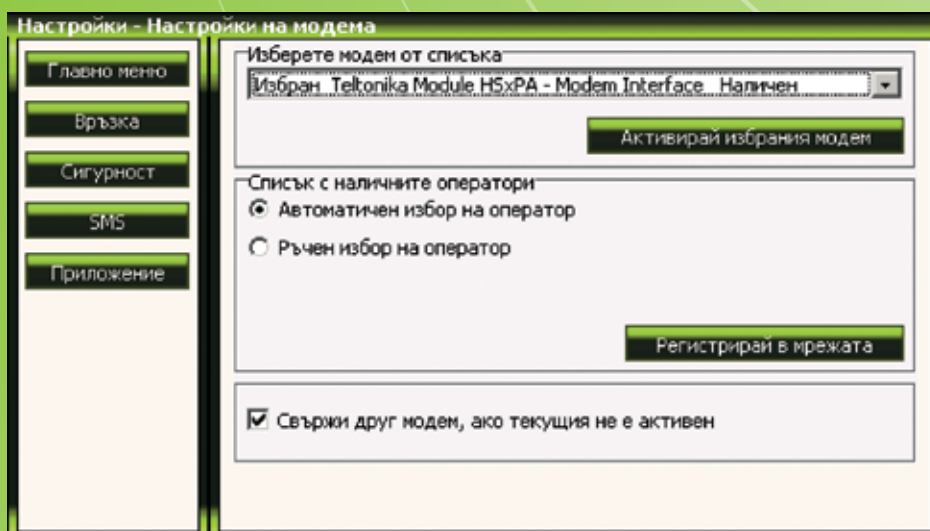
Настройки - Настройки на модема

Главно меню

Връзка

Сигурност

SMS

Приложение

Изберете модем от списъка

Избран Teltonika Module HSxPA - Modem Interface Наличен

Активирай избрания модем

Списък с наличните оператори

Автоматичен избор на оператор

Ръчен избор на оператор

Регистрирай в мрежата

Свържи друг модем, ако текущия не е активен